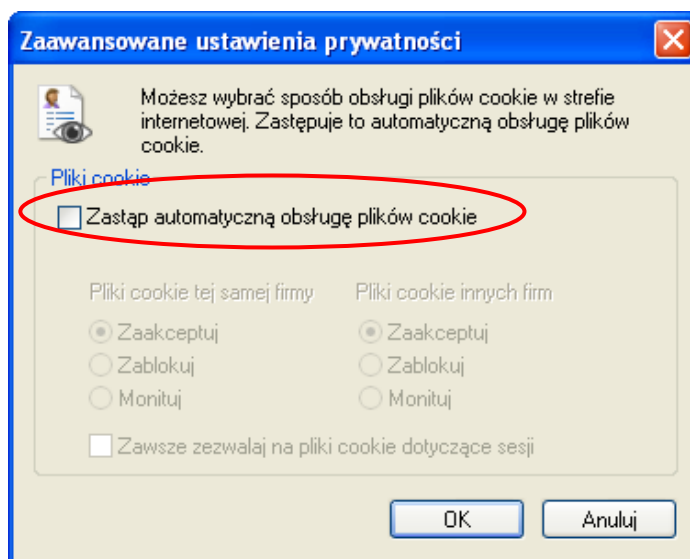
Zaawansowane ustawienia prywatności

Możesz wybrać sposób obsługi plików cookie w strefie internetowej. Zastępuje to automatyczną obsługę plików cookie.

Pliki cookie

Zastąp automatyczną obsługę plików cookie

Pliki cookie tej samej firmy

Zaakceptuj

Zablokuj

Monituj

Pliki cookie innych firm

Zaakceptuj

Zablokuj

Monituj

Zawsze zezwalaj na pliki cookie dotyczące sesji

OK

Anuluj